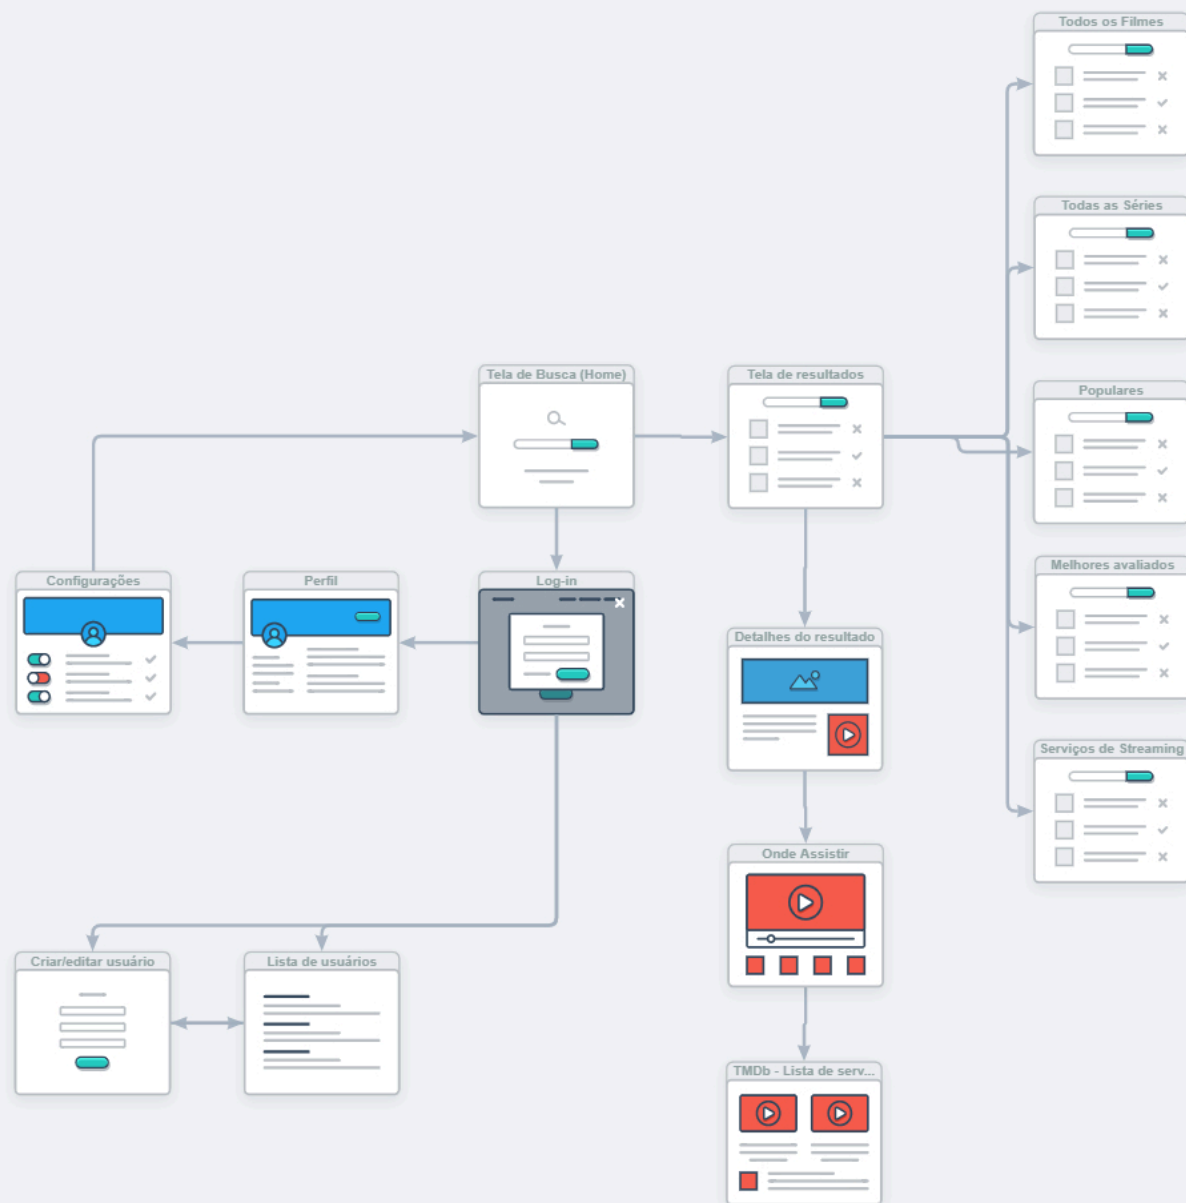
Todos os Filmes

Todas as Séries

Tela de Busca (Home)

Tela de resultados

Populares

Configurações

Perfil

Log-in

Melhores avaliados

Detalhes do resultado

Serviços de Streaming

Onde Assistir

Criar/editar usuário

Lista de usuários

TMDb - Lista de serv...